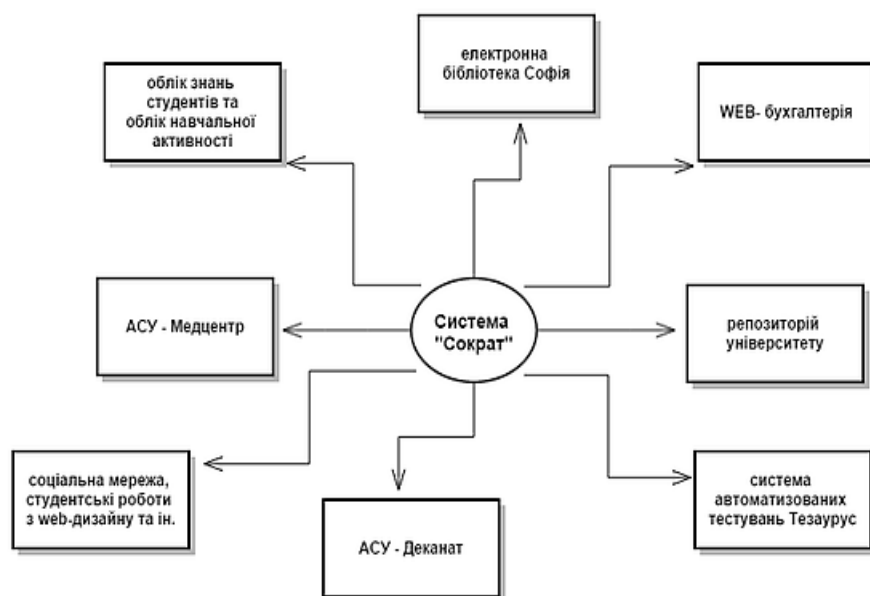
електронна бібліотека Софія

облік знань студентів та облік навчальної активності

WEB- бухгалтерія

АСУ - Медцентр

Система "Сократ"

репозиторій університету

соціальна мережа, студентські роботи з web-дизайну та ін.

АСУ - Деканат

система автоматизованих тестувань Тезаурус